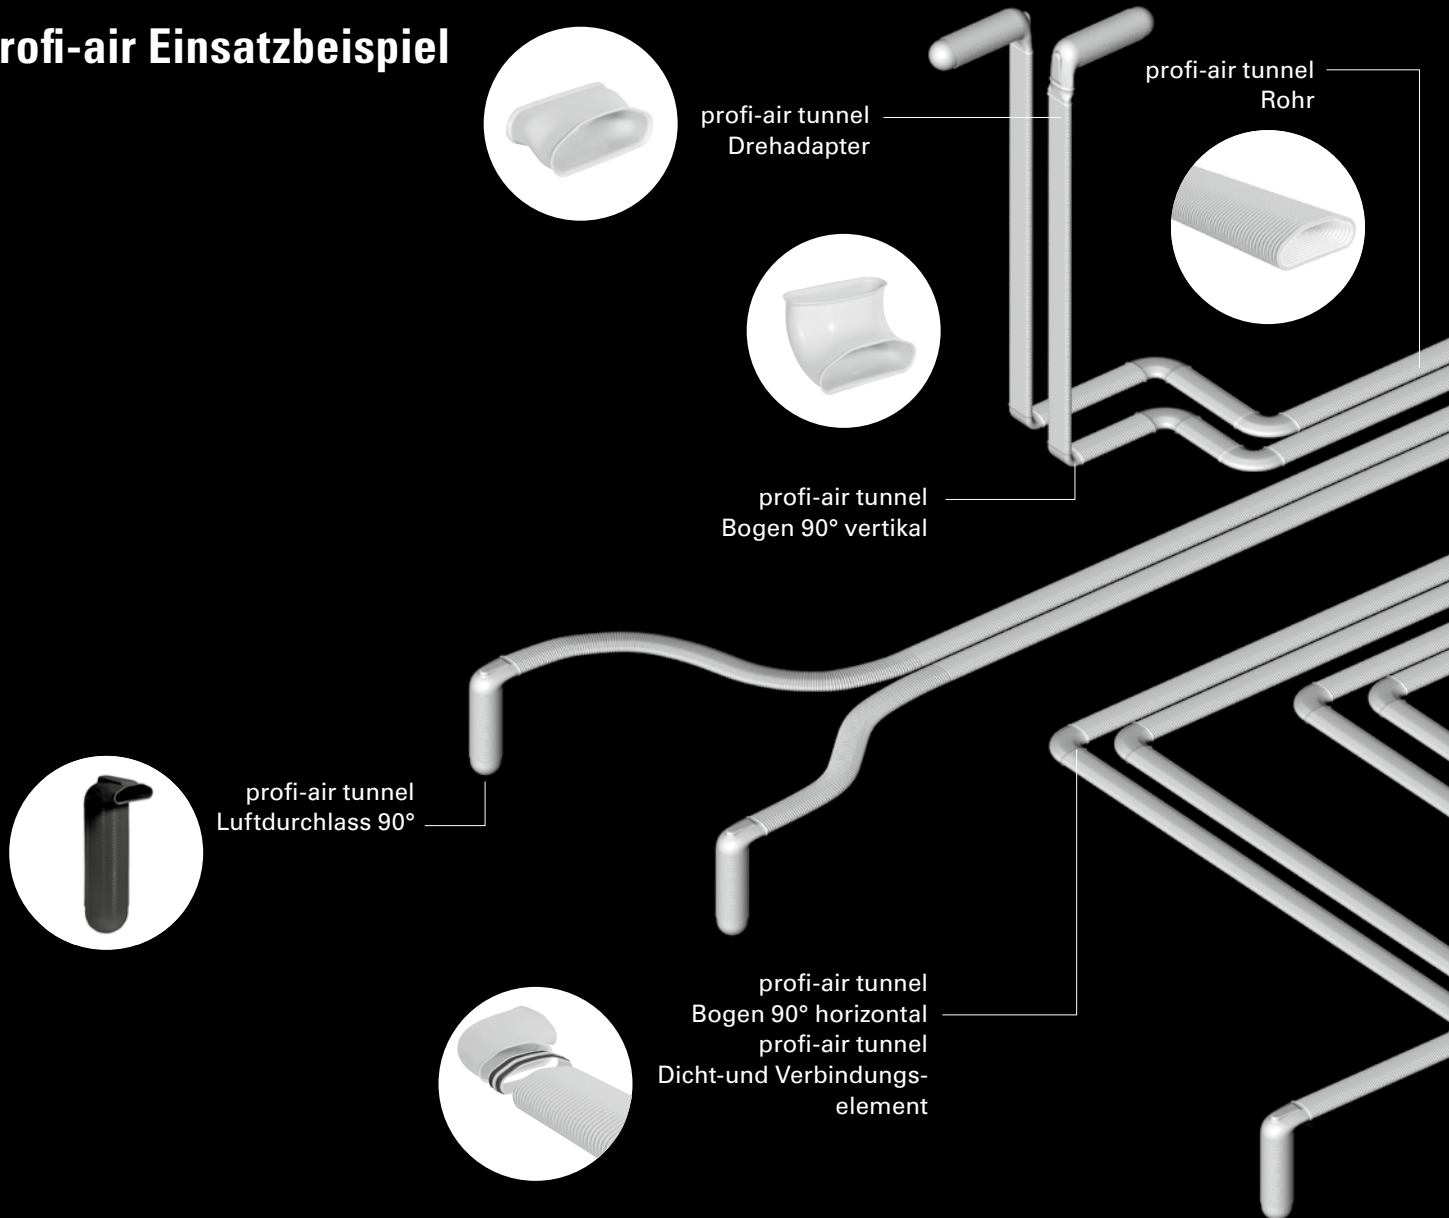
rofi-air Einsatzbeispiel

profi-air tunnel
Drehadapter

profi-air tunnel
Rohr

profi-air tunnel
Bogen 90° vertikal

profi-air tunnel
Luftdurchlass 90°

profi-air tunnel
Bogen 90° horizontal
profi-air tunnel
Dicht-und Verbindungselement